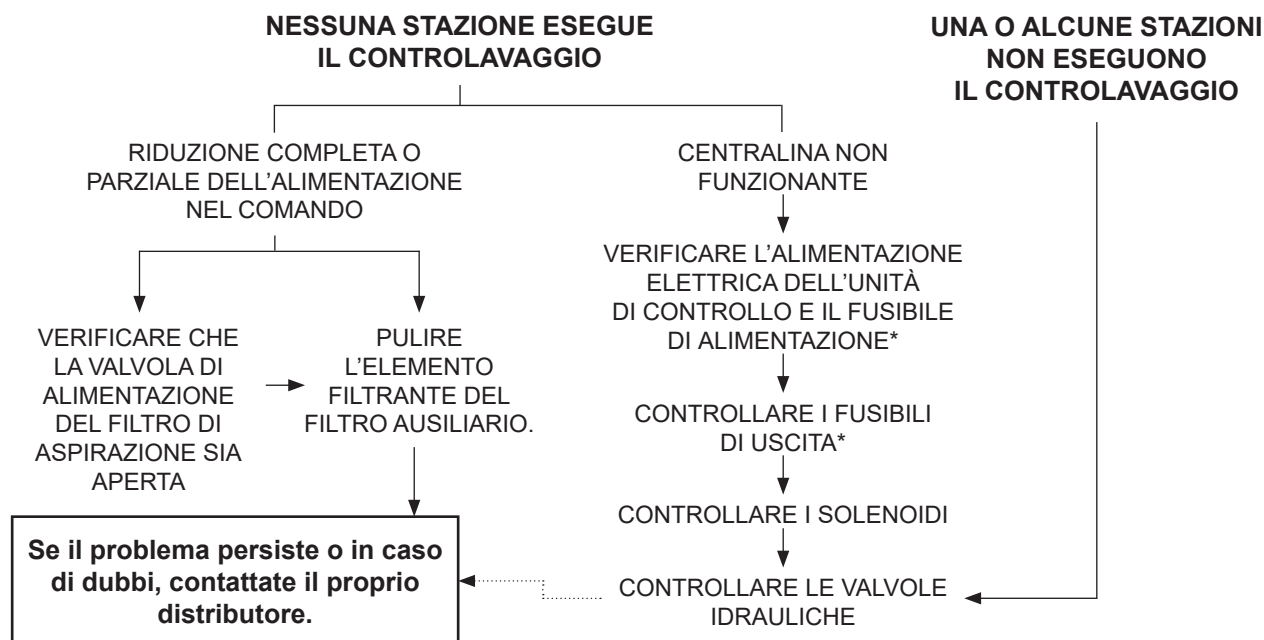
NESSUNA STAZIONE ESEGUE IL CONTROLAVAGGIO

UNA O ALCUNE STAZIONI NON ESEGUONO IL CONTROLAVAGGIO

RIDUZIONE COMPLETA O PARZIALE DELL'ALIMENTAZIONE NEL COMANDO

CENTRALINA NON FUNZIONANTE

VERIFICARE L'ALIMENTAZIONE ELETTRICA DELL'UNITÀ DI CONTROLLO E IL FUSIBILE DI ALIMENTAZIONE*

VERIFICARE CHE LA VALVOLA DI ALIMENTAZIONE DEL FILTRO DI ASPIRAZIONE SIA APERTA

PULIRE L'ELEMENTO FILTRANTE DEL FILTRO AUSILIARIO.

CONTROLLARE I FUSIBILI DI USCITA*

CONTROLLARE I SOLENOIDI

Se il problema persiste o in caso di dubbi, contattate il proprio distributore.

CONTROLLARE LE VALVOLE IDRAULICHE